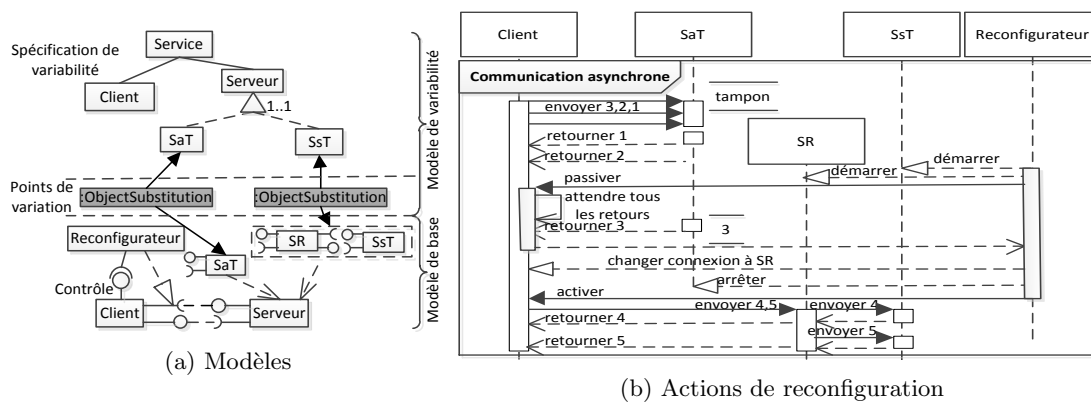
Spécification de variabilité

Service

Client

Serveur

1..1

SaT

SsT

Modèle de variabilité

Points de variation

:ObjectSubstitution

:ObjectSubstitution

Reconfigurateur

SR

SsT

SaT

Modèle de base

Contrôle

Client

Serveur

(a) Modèles

Client

SaT

SsT

Reconfigurateur

Communication asynchrone

tampon

envoyer 3,2,1

retourner 1

SR

retourner 2

démarrer

démarrer

passiver

attendre tous les retours

retourner 3

3

changer connexion à SR

arrêter

activer

envoyer 4,5

envoyer 4

retourner 4

envoyer 5

retourner 5

(b) Actions de reconfiguration